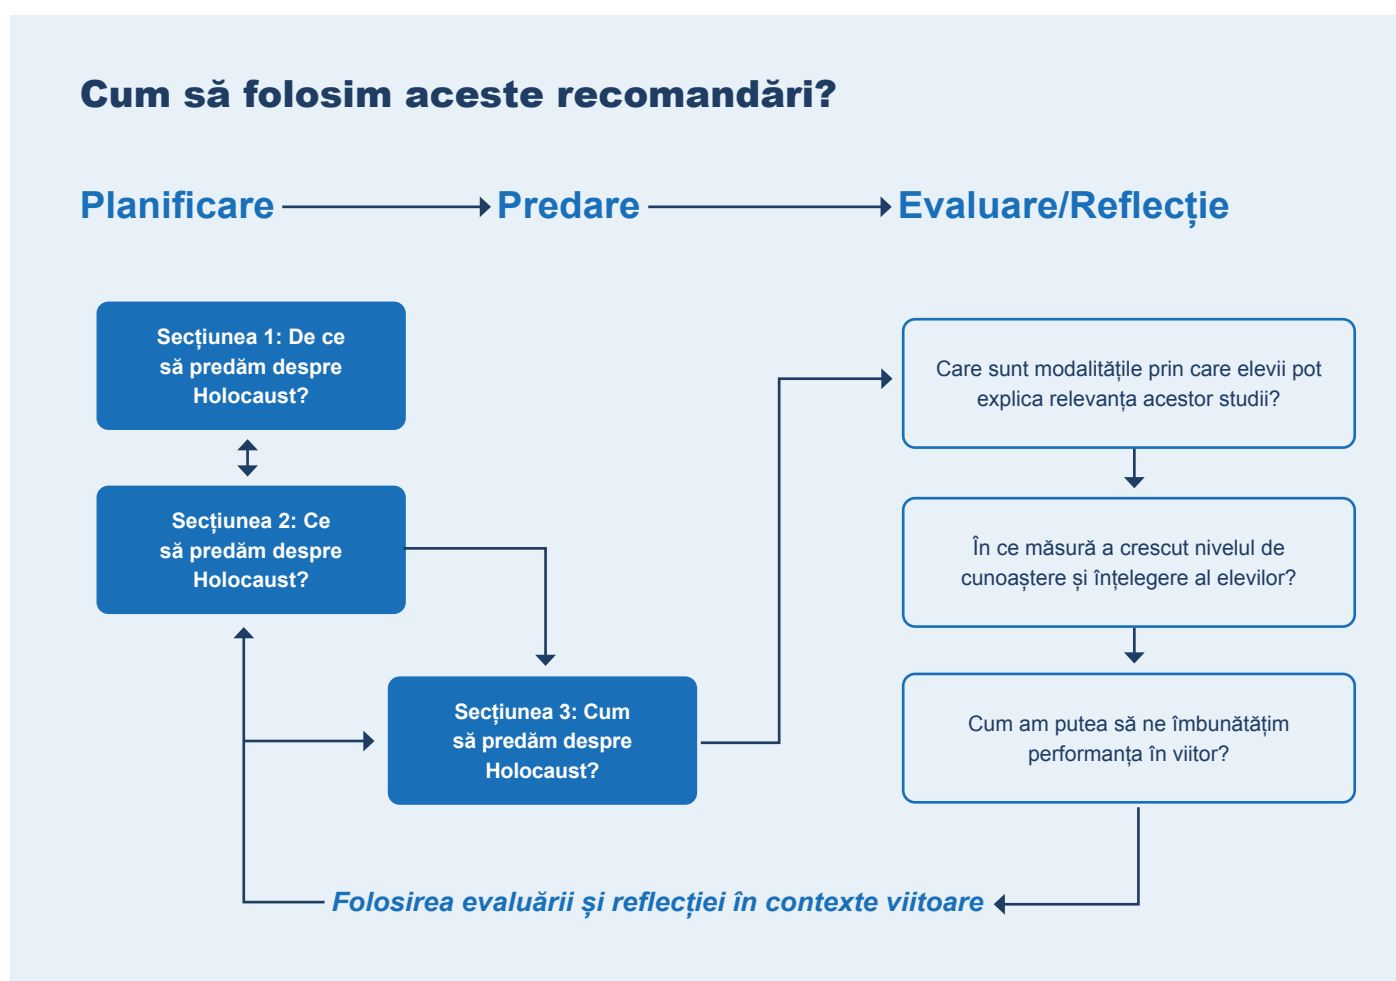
Cum să folosim aceste recomandări?

Planificare

Predare

Evaluare/Reflecție

Secțiunea 1: De ce să predăm despre Holocaust?

Secțiunea 2: Ce să predăm despre Holocaust?

Secțiunea 3: Cum să predăm despre Holocaust?

Care sunt modalitățile prin care elevii pot explica relevanța acestor studii?

În ce măsură a crescut nivelul de cunoaștere și înțelegere al elevilor?

Cum am putea să ne îmbunătățim performanța în viitor?

Folosirea evaluării și reflecției în contexte viitoare